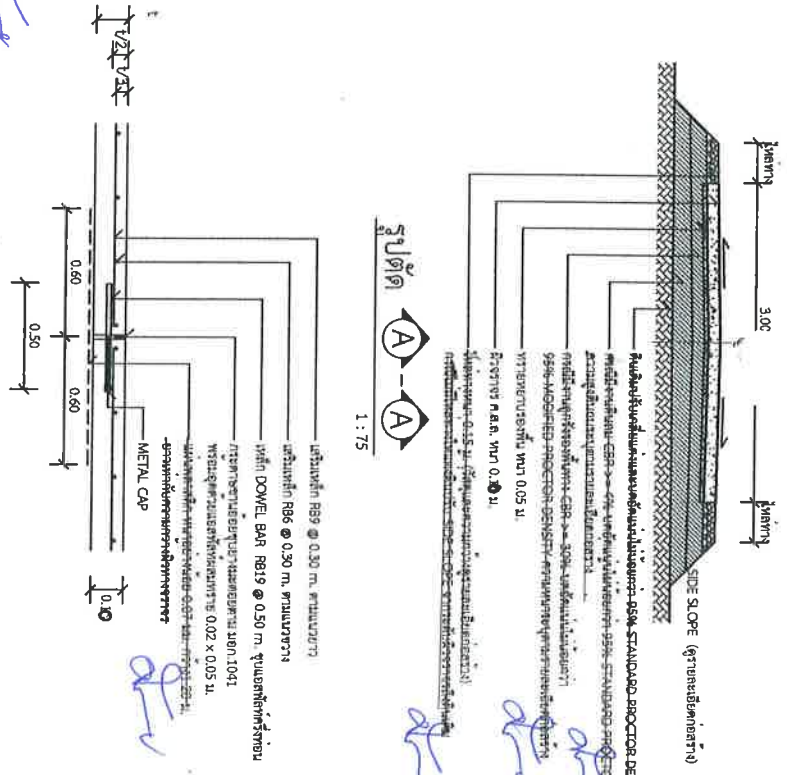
ไหล่ทาง
3.00
ไหล่ทาง
SIDE SLOPE (ดูรายละเอียดด้านล่าง)
ดินเดิมปรับแต่งและบดอัดแน่นไม่น้อยกว่า 95% STANDARD PROCTOR DE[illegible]
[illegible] CBR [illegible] 95% STANDARD PROC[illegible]
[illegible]
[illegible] CBR >= 30% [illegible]
95% MODIFIED PROCTOR DENSITY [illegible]
ทรายหยาบรองพื้น หนา 0.05 ม.
ผิวจราจร ค.ส.ล. หนา 0.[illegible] ม.
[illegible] 0.15 ม. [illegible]
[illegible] SIDE SLOPE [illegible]

รูปตัด A - A
1 : 75

t/2
t/2
0.60
0.50
0.60
เหล็กเสริม RB9 @ 0.30 m. ตามแนวยาว
เหล็กเสริม RB6 @ 0.30 m. ตามแนวขวาง
เหล็ก DOWEL BAR RB19 @ 0.50 m. หุ้มแอสฟัลท์ครึ่งท่อน
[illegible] มอก.1041
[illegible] 0.02 x 0.05 ม.
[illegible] 0.07 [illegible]
METAL CAP
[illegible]
0.10